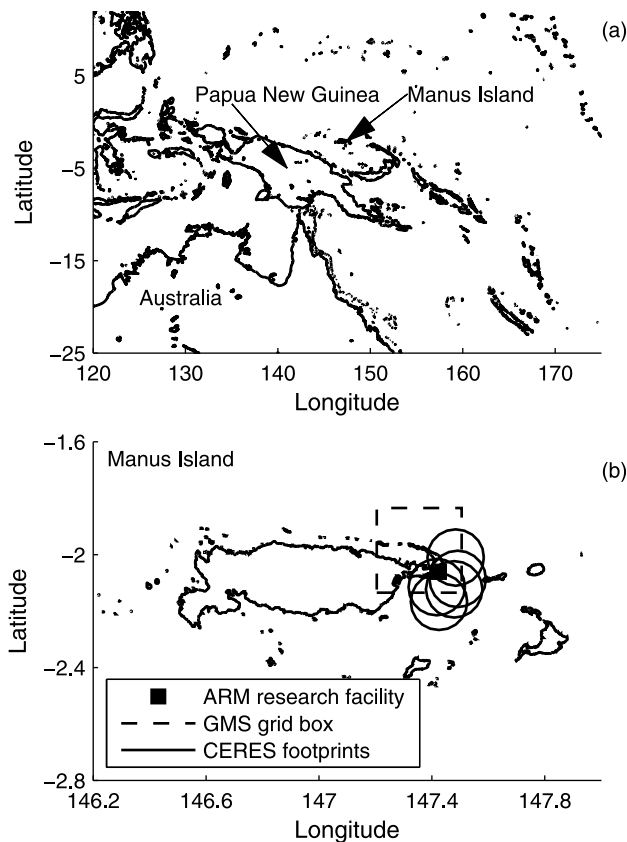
(a)

5

−5

−15

−25

Latitude

Papua New Guinea

Manus Island

Australia

120 130 140 150 160 170

Longitude

(b)

−1.6

−2

−2.4

−2.8

Latitude

Manus Island

ARM research facility

GMS grid box

CERES footprints

146.2 146.6 147 147.4 147.8

Longitude